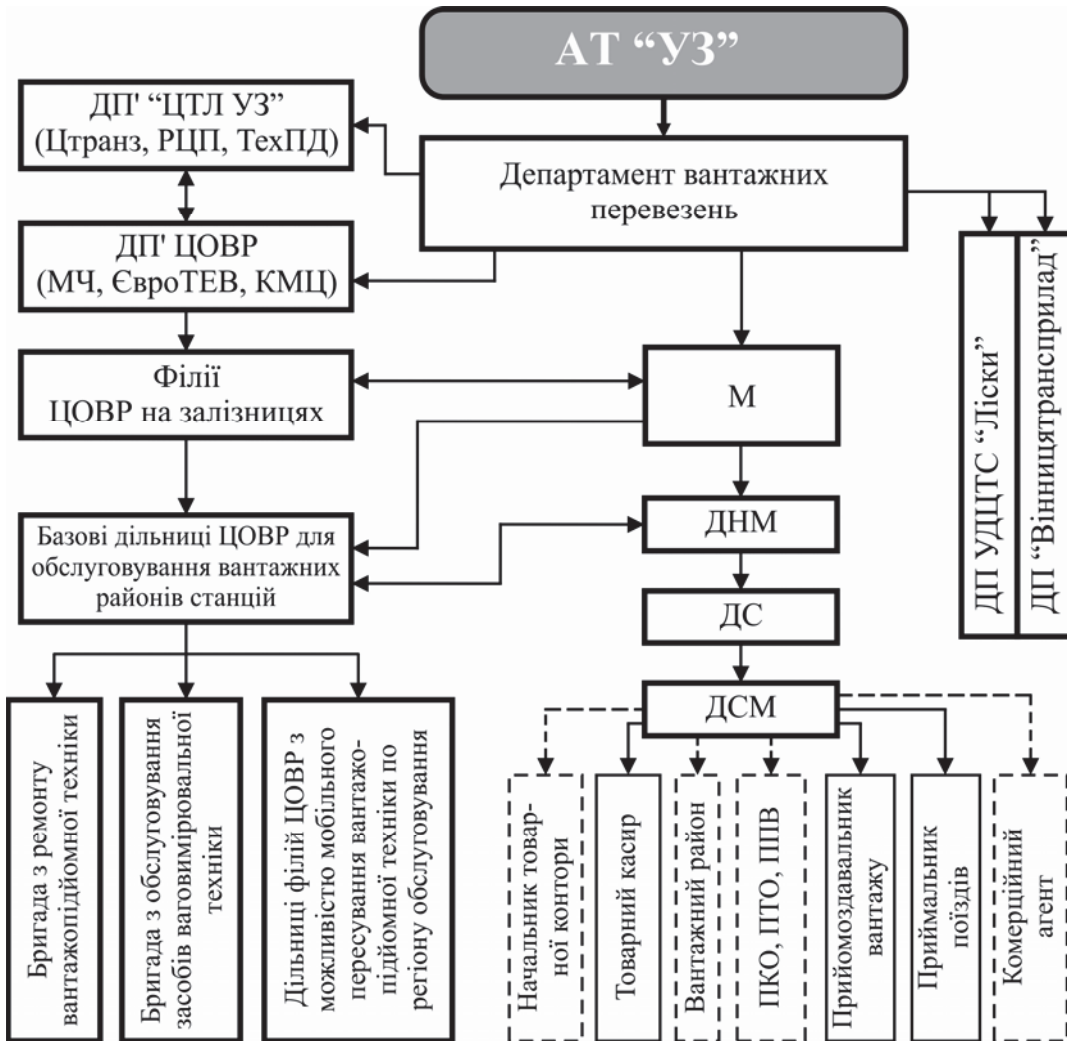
АТ “УЗ”

ДП' “ЦТЛ УЗ” (Цтранз, РЦП, ТехПД)

Департамент вантажних перевезень

ДП' ЦОВР (МЧ, ЄвроТЕВ, КМЦ)

ДП УДЦТС “Ліски”

ДП “Вінницятрансприлад”

Філії ЦОВР на залізницях

М

ДНМ

Базові дільниці ЦОВР для обслуговування вантажних районів станцій

ДС

ДСМ

Бригада з ремонту вантажопідйомної техніки

Бригада з обслуговування засобів вагови́мірювальної техніки

Дільниці філії ЦОВР з можливістю мобільного пересування вантажопідйомної техніки по регіону обслуговування

Начальник товарної контори

Товарний касир

Вантажний район

ПКО, ПТО, ППВ

Прийомоздавальник вантажу

Приймальник поїздів

Комерційний агент